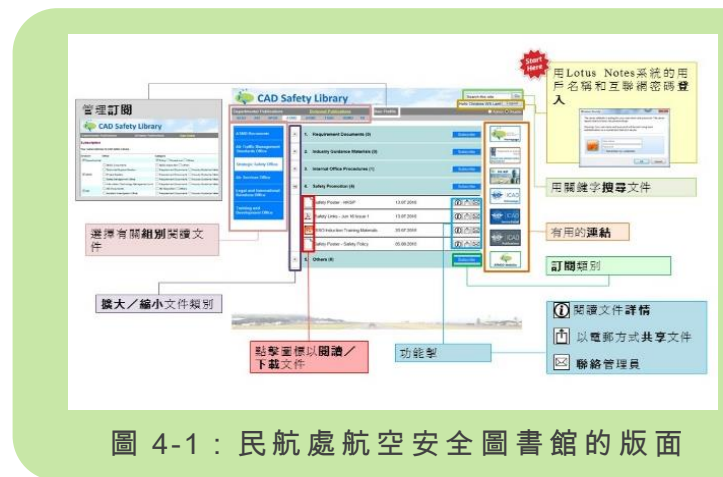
Start Here

用Lotus Notes系統的用戶名稱和互聯網密碼登入

管理訂閱

CAD Safety Library

Departmental Publications

External Publication

Subscription

CAD Safety Library

1. Requirement Documents (0)

2. Industry Guidance Materials (0)

3. Internal Office Procedures (1)

4. Safety Promotion (4)

Safety Poster - HKSP

Safety Links - Jun 10 Issue 1

SMS Induction Training Materials

Safety Poster - Safety Policy

13.07.2010

13.07.2010

20.07.2010

05.08.2010

5. Others (0)

Subscribe

ICAO

ICAO

用關鍵字搜尋文件

選擇有關組別閱讀文件

有用的連結

訂閱類別

擴大／縮小文件類別

閱讀文件詳情

以電郵方式共享文件

聯絡管理員

點擊圖標以閱讀／下載文件

功能鍵

圖 4-1：民航處航空安全圖書館的版面